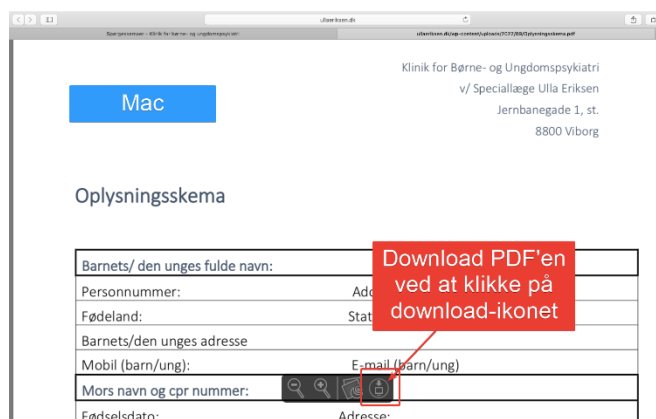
ullaeriksen.dk

Spørgeskemaer - Klinik for børne- og ungdomspsykiatri

ullaeriksen.dk/wp-content/uploads/2022/08/Oplysningsskema.pdf

Mac

Klinik for Børne- og Ungdomspsykiatri
v/ Speciallæge Ulla Eriksen
Jernbanegade 1, st.
8800 Viborg

Oplysningsskema

Download PDF'en ved at klikke på download-ikonet

| | |
|---|---|
| Barnets/ den unges fulde navn: | |
| Personnummer: | Adr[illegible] |
| Fødeland: | Stat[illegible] |
| Barnets/den unges adresse | |
| Mobil (barn/ung): | E-mail (barn/ung) |
| Mors navn og cpr nummer: | |
| Fødselsdato: | Adresse: |